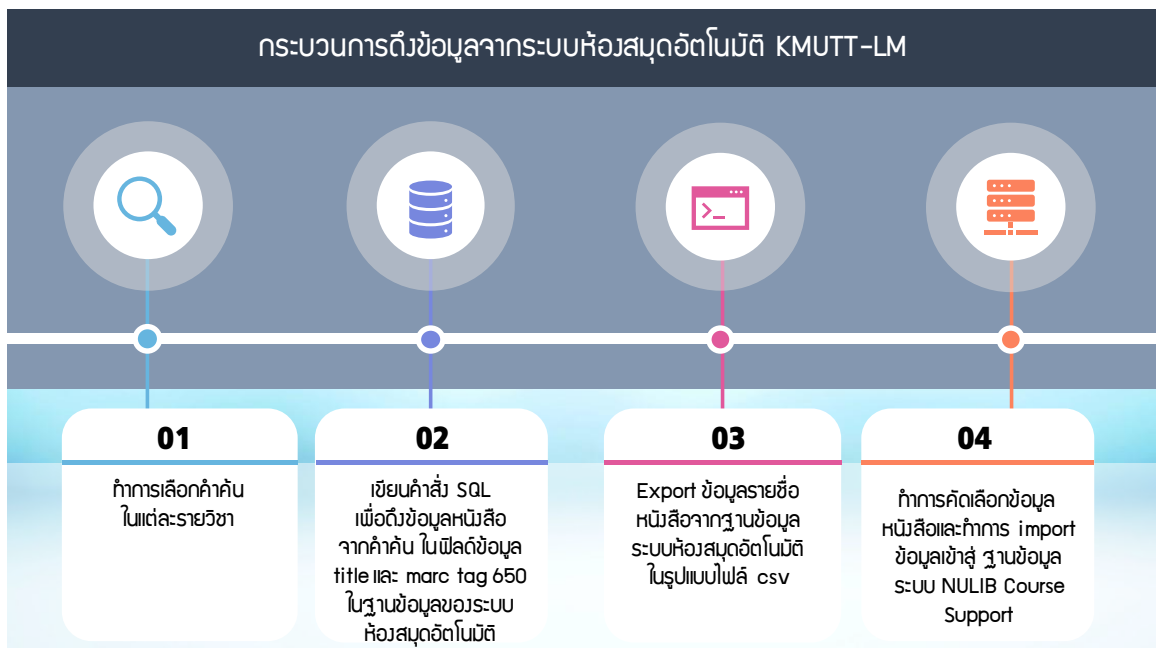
กระบวนการดึงข้อมูลจากระบบห้องสมุดอัตโนมัติ KMUTT-LM

01

ทำการเลือกคำค้นในแต่ละรายวิชา

02

เขียนคำสั่ง SQL เพื่อดึงข้อมูลหนังสือจากคำค้น ในฟิลด์ข้อมูล title และ marc tag 650 ในฐานข้อมูลของระบบห้องสมุดอัตโนมัติ

03

Export ข้อมูลรายชื่อหนังสือจากฐานข้อมูลระบบห้องสมุดอัตโนมัติในรูปแบบไฟล์ csv

04

ทำการคัดเลือกข้อมูลหนังสือและทำการ import ข้อมูลเข้าสู่ ฐานข้อมูลระบบ NULIB Course Support